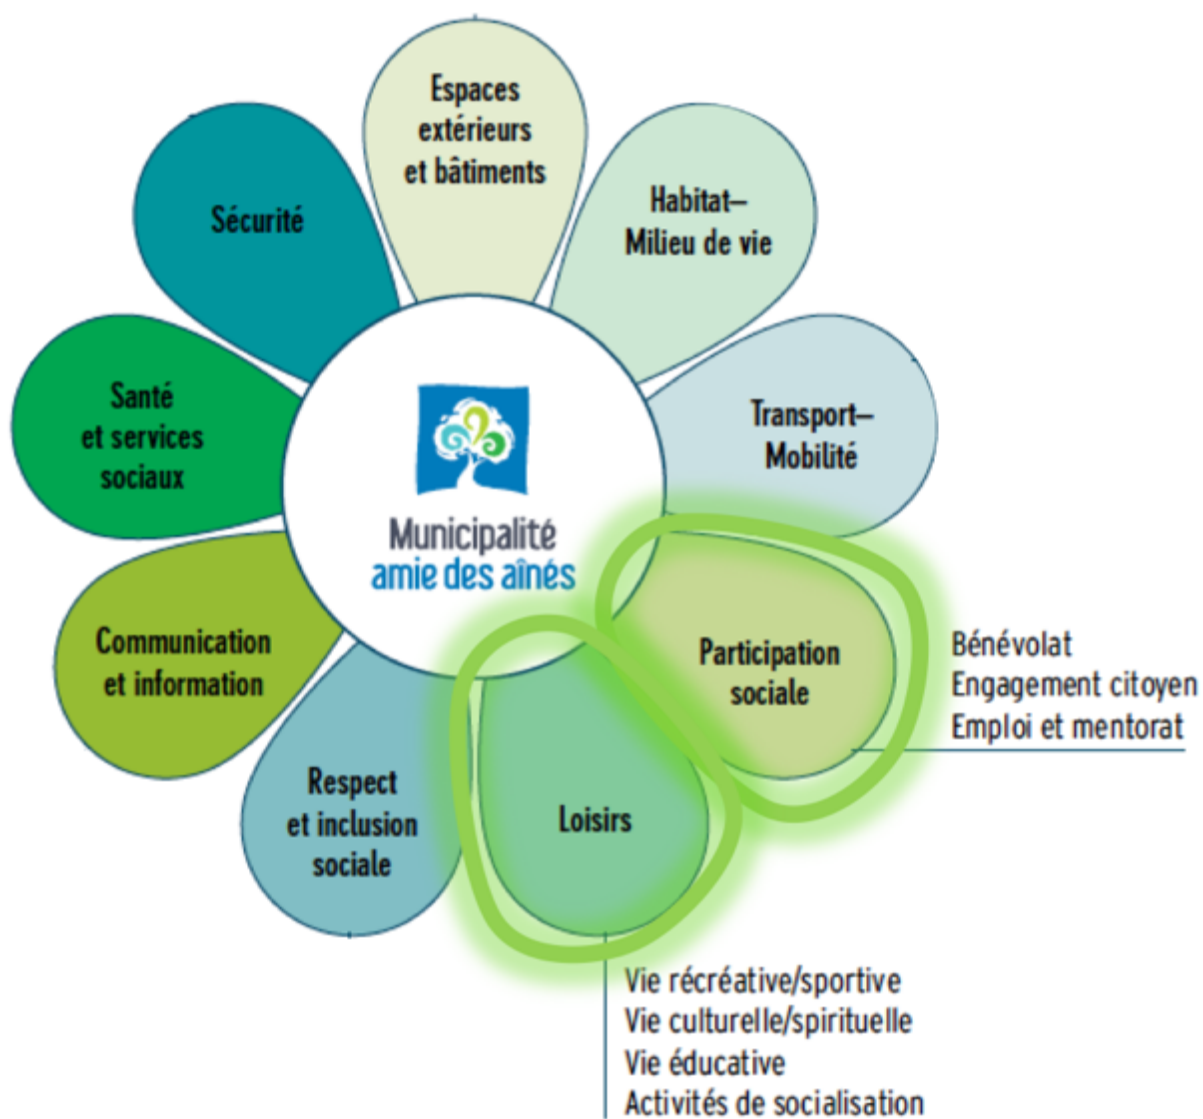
Espaces extérieurs et bâtiments

Habitat–Milieu de vie

Transport–Mobilité

Participation sociale

Bénévolat
Engagement citoyen
Emploi et mentorat

Loisirs

Vie récréative/sportive
Vie culturelle/spirituelle
Vie éducative
Activités de socialisation

Respect et inclusion sociale

Communication et information

Santé et services sociaux

Sécurité

Municipalité amie des aînés